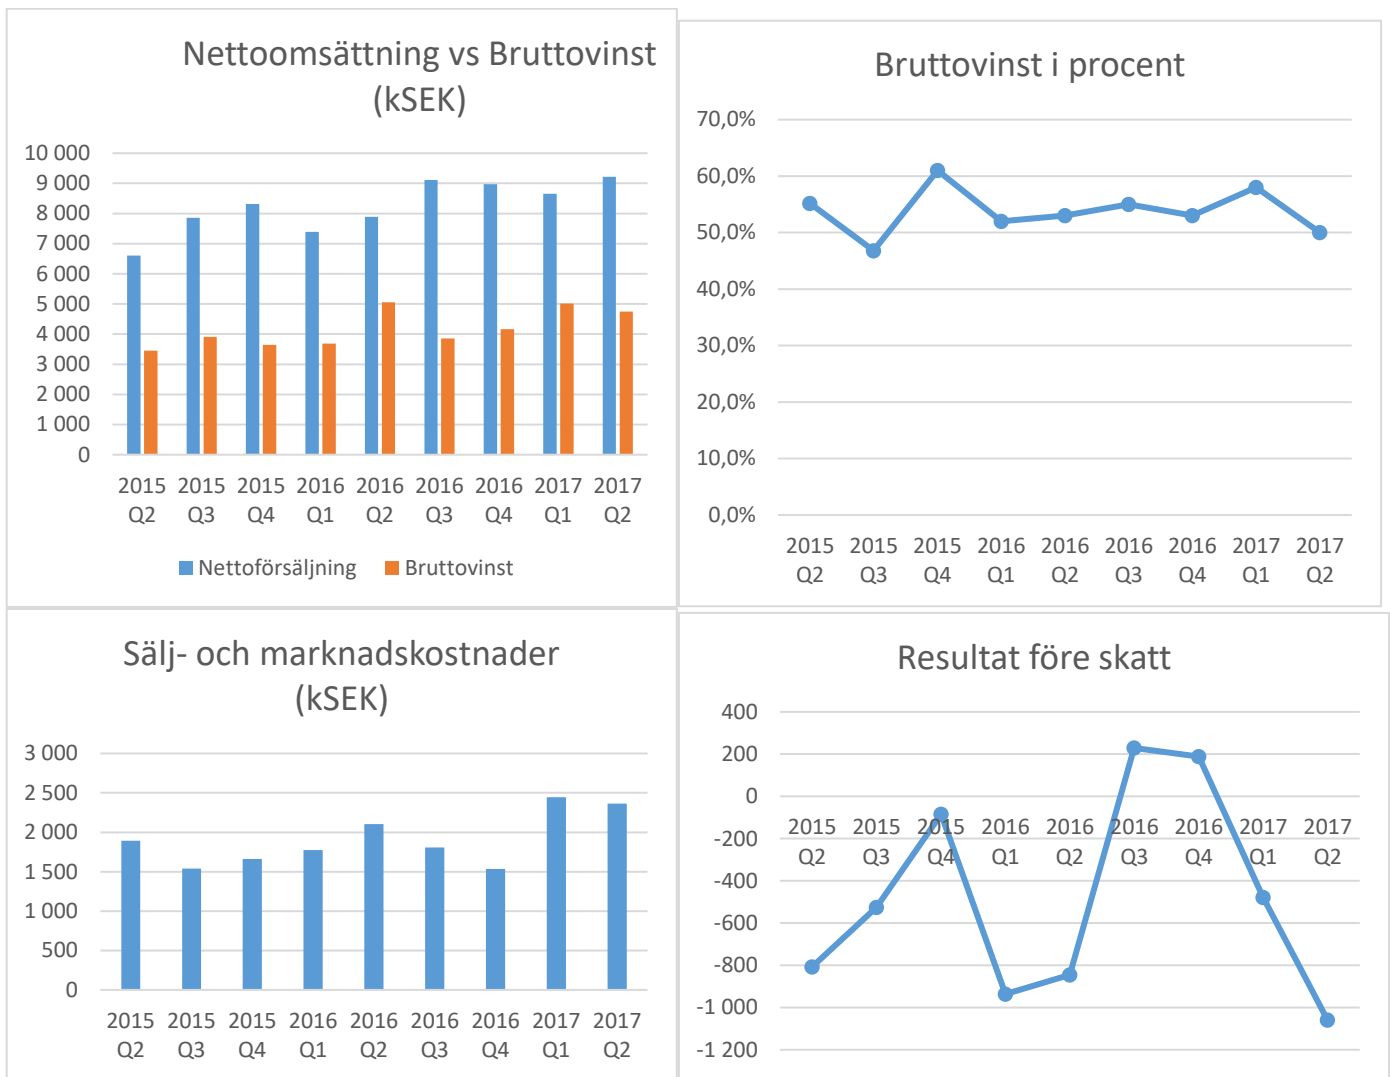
Nettoomsättning vs Bruttovinst (kSEK)

10 000
9 000
8 000
7 000
6 000
5 000
4 000
3 000
2 000
1 000
0

2015 Q2, 2015 Q3, 2015 Q4, 2016 Q1, 2016 Q2, 2016 Q3, 2016 Q4, 2017 Q1, 2017 Q2

Nettoförsäljning  Bruttovinst

Bruttovinst i procent

70,0%
60,0%
50,0%
40,0%
30,0%
20,0%
10,0%
0,0%

2015 Q2, 2015 Q3, 2015 Q4, 2016 Q1, 2016 Q2, 2016 Q3, 2016 Q4, 2017 Q1, 2017 Q2

Sälj- och marknadskostnader (kSEK)

3 000
2 500
2 000
1 500
1 000
500
0

2015 Q2, 2015 Q3, 2015 Q4, 2016 Q1, 2016 Q2, 2016 Q3, 2016 Q4, 2017 Q1, 2017 Q2

Resultat före skatt

400
200
0
-200
-400
-600
-800
-1 000
-1 200

2015 Q2, 2015 Q3, 2015 Q4, 2016 Q1, 2016 Q2, 2016 Q3, 2016 Q4, 2017 Q1, 2017 Q2